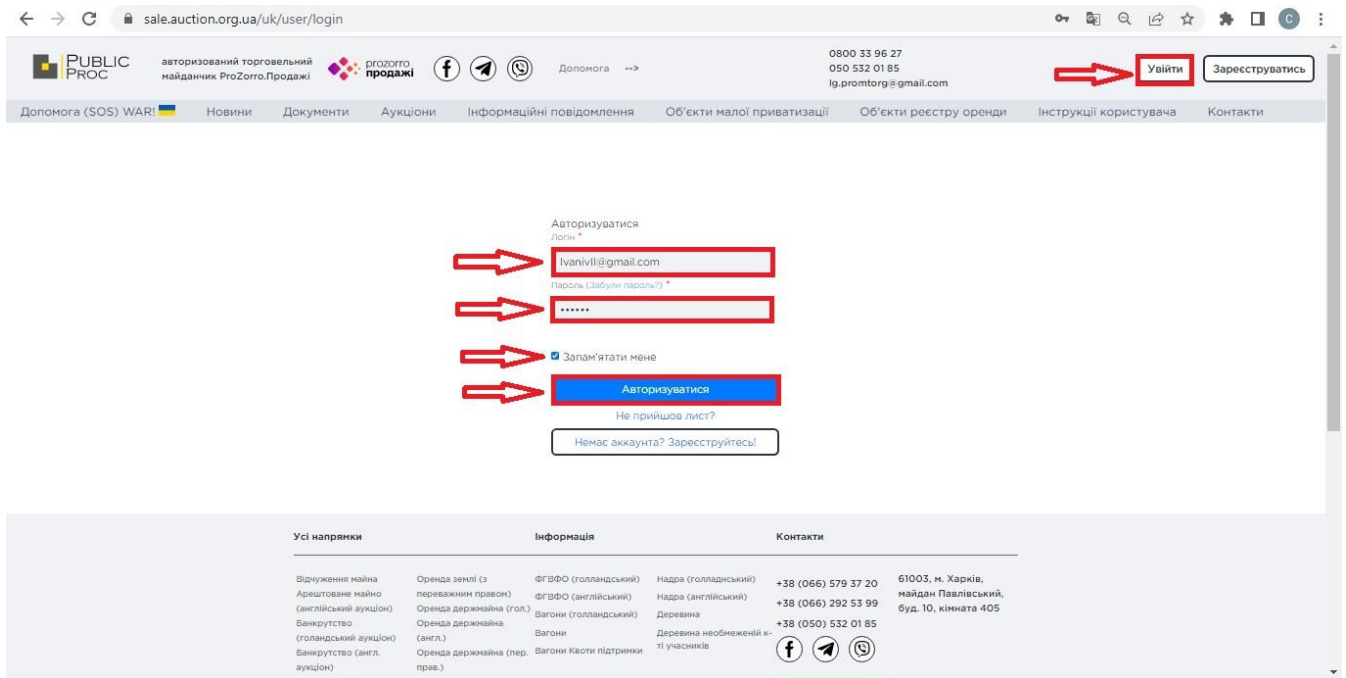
sale.auction.org.ua/uk/user/login

PUBLIC PROC авторизований торговельний майданчик ProZorro.Продажі prozorro продажі Допомога -->

0800 33 96 27
050 532 01 85
lg.promtorg@gmail.com

Увійти Зареєструватись

Допомога (SOS) WAR! Новини Документи Аукціони Інформаційні повідомлення Об'єкти малої приватизації Об'єкти реєстру оренди Інструкції користувача Контакти

Авторизуватися
Логін *
Ivanivll@gmail.com
Пароль (Забули пароль?) *
••••••

Запам'ятати мене

Авторизуватися

Не прийшов лист?

Немає аккаунта? Зареєструйтесь!

Усі напрямки

Відчуження майна
Арештоване майно (англійський аукціон)
Банкрутство (голандський аукціон)
Банкрутство (англ. аукціон)

Оренда землі (з переважним правом)
Оренда держмайна (гол.)
Оренда держмайна (англ.)
Оренда держмайна (пер. прав.)

Інформація

ФГВФО (голландський)
ФГВФО (англійський)
Вагони (голландський)
Вагони
Вагони Квоти підтримки

Надра (голладнський)
Надра (англійський)
Деревина
Деревина необмеженій к-ті учасників

Контакти

+38 (066) 579 37 20
+38 (066) 292 53 99
+38 (050) 532 01 85

61003, м. Харків, майдан Павлівський, буд. 10, кімната 405